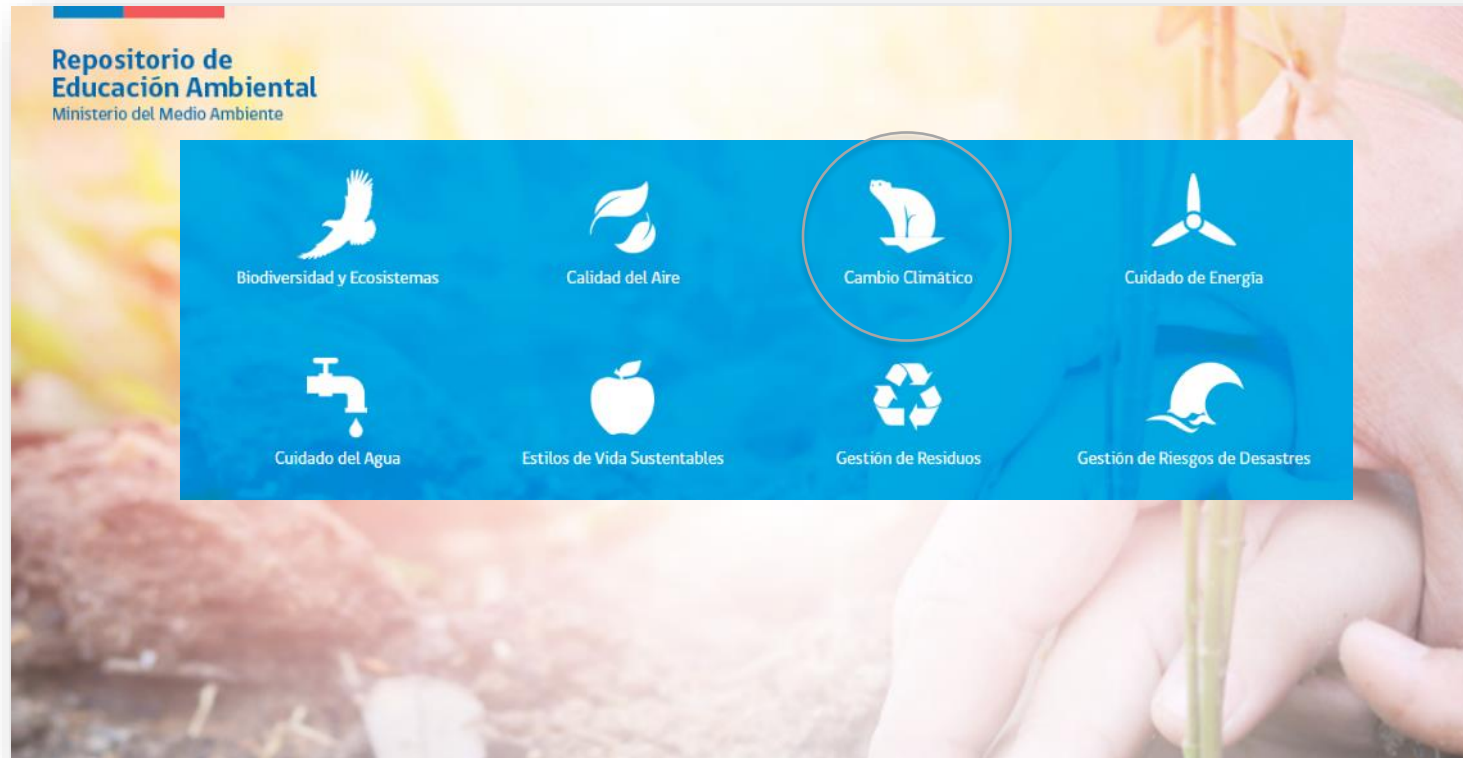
Repositorio de Educación Ambiental
Ministerio del Medio Ambiente

Biodiversidad y Ecosistemas
Calidad del Aire
Cambio Climático
Cuidado de Energía
Cuidado del Agua
Estilos de Vida Sustentables
Gestión de Residuos
Gestión de Riesgos de Desastres